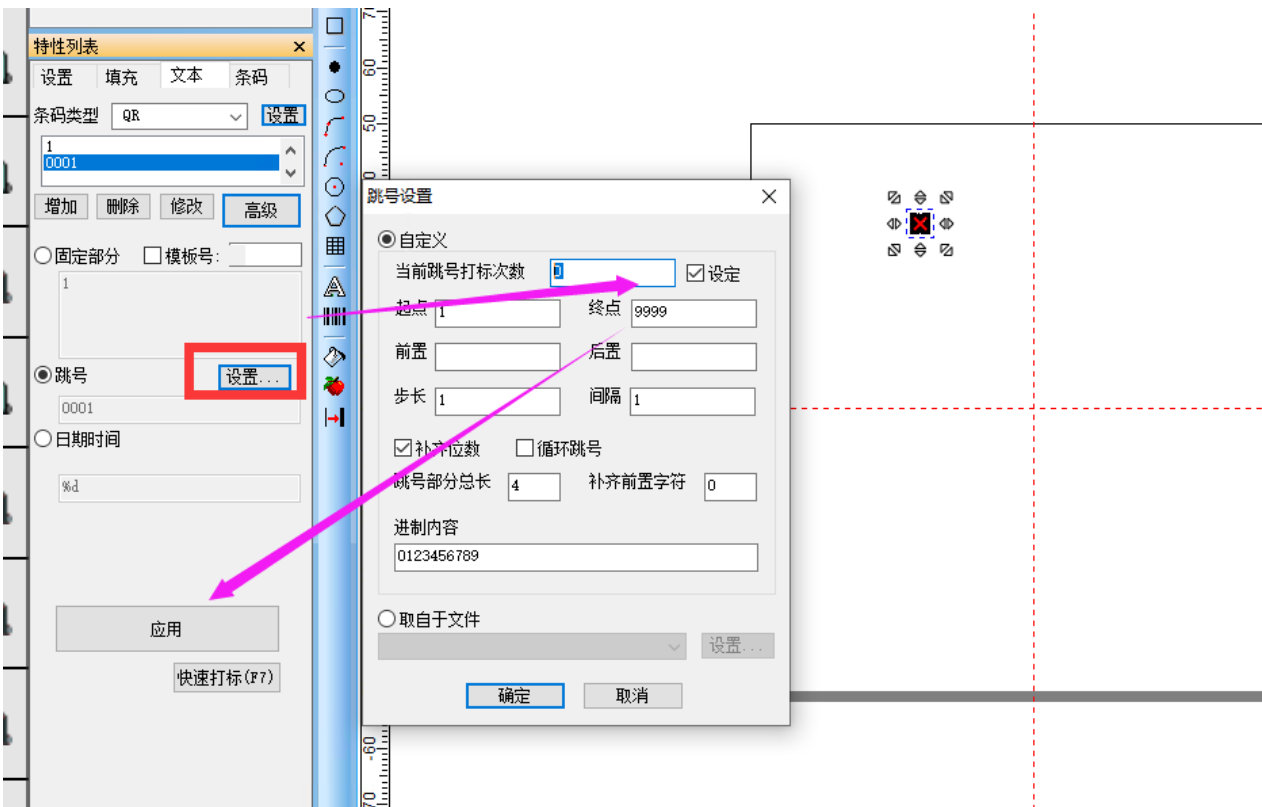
特性列表 ×

设置 填充 文本 条码

条码类型 QR 设置

1
0001

增加 删除 修改 高级

固定部分 模板号:

1

跳号 设置...

0001

日期时间

%d

应用

快速打标(F7)

70 60 50 -60 -70

跳号设置 ×

自定义

当前跳号打标次数 0 设定

起点 1 终点 9999

前置 后置

步长 1 间隔 1

补齐位数 循环跳号

跳号部分总长 4 补齐前置字符 0

进制内容

0123456789

取自于文件

设置...

确定 取消